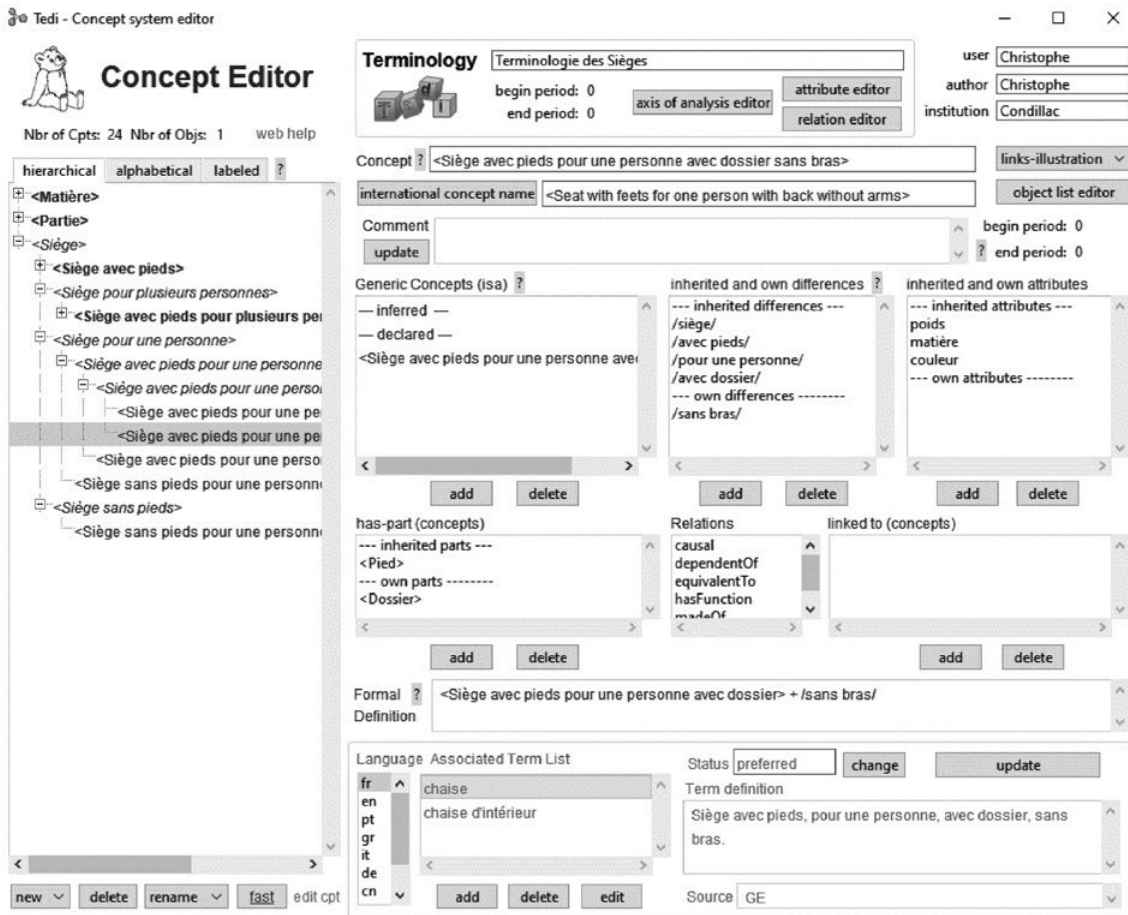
Tedi - Concept system editor

Concept Editor

Nbr of Cpts: 24 Nbr of Objs: 1 web help

hierarchical alphabetical labeled ?

<Matière>
<Partie>
<Siège>
<Siège avec pieds>
<Siège pour plusieurs personnes>
<Siège avec pieds pour plusieurs pe
<Siège pour une personne>
<Siège avec pieds pour une personne
<Siège avec pieds pour une perso
<Siège avec pieds pour une pe
<Siège avec pieds pour une pe
<Siège avec pieds pour une perso
<Siège sans pieds pour une personn
<Siège sans pieds>
<Siège sans pieds pour une personn

new delete rename fast edit cpt

Terminology Terminologie des Sièges
begin period: 0
end period: 0
axis of analysis editor
attribute editor
relation editor

user Christophe
author Christophe
institution Condillac

Concept ? <Siège avec pieds pour une personne avec dossier sans bras>
links-illustration
international concept name <Seat with feets for one person with back without arms>
object list editor

Comment
update
begin period: 0
? end period: 0

Generic Concepts (isa) ?
— inferred —
— declared —
<Siège avec pieds pour une personne ave

inherited and own differences ?
--- inherited differences ---
/siège/
/avec pieds/
/pour une personne/
/avec dossier/
--- own differences --------
/sans bras/

inherited and own attributes
--- inherited attributes ---
poids
matière
couleur
--- own attributes --------

add delete add delete add delete

has-part (concepts)
--- inherited parts ---
<Pied>
--- own parts --------
<Dossier>

Relations
causal
dependentOf
equivalentTo
hasFunction
madeOf

linked to (concepts)

add delete add delete

Formal ? Definition <Siège avec pieds pour une personne avec dossier> + /sans bras/

Language Associated Term List
fr
en
pt
gr
it
de
cn
chaise
chaise d'intérieur

Status preferred change update
Term definition
Siège avec pieds, pour une personne, avec dossier, sans bras.

add delete edit
Source GE